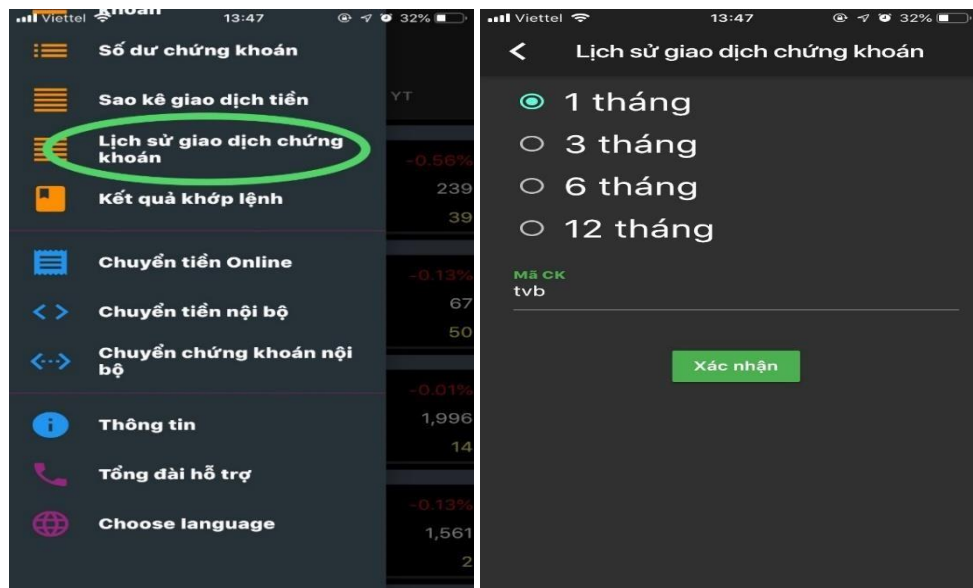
Viettel 13:47 32%

khoán

Số dư chứng khoán

Sao kê giao dịch tiền

Lịch sử giao dịch chứng khoán

Kết quả khớp lệnh

Chuyển tiền Online

Chuyển tiền nội bộ

Chuyển chứng khoán nội bộ

Thông tin

Tổng đài hỗ trợ

Choose language

YT
-0.56%
239
39
-0.13%
67
50
-0.01%
1,996
14
-0.13%
1,561
2

Viettel 13:47 32%

Lịch sử giao dịch chứng khoán

1 tháng

3 tháng

6 tháng

12 tháng

Mã CK
tvb

Xác nhận